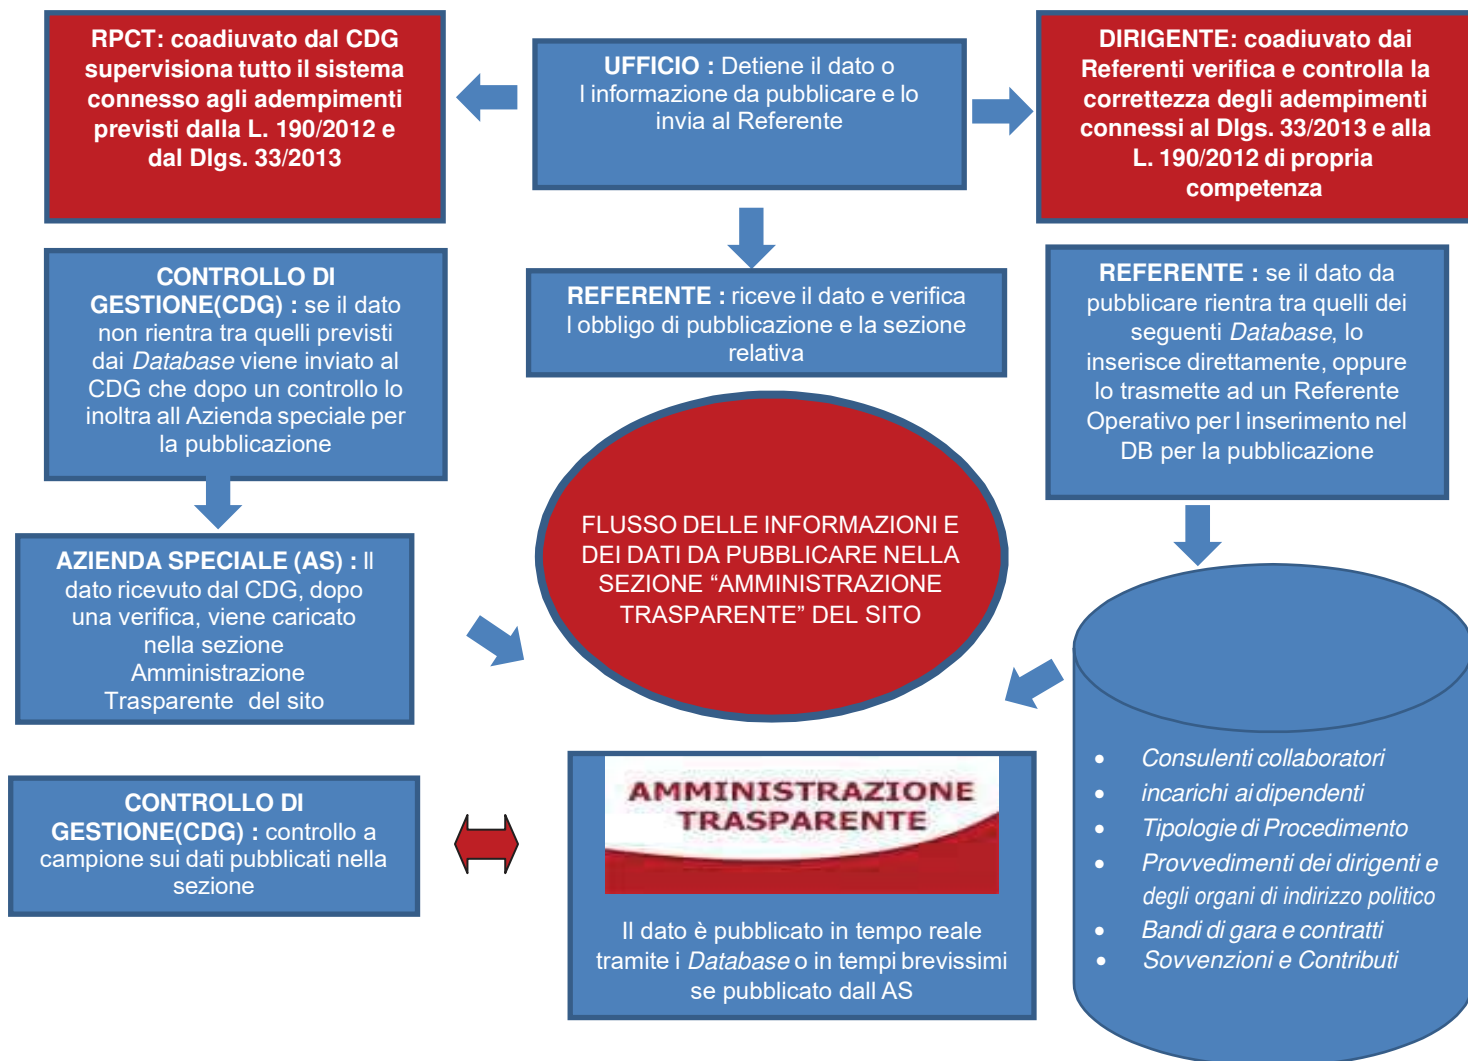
RPCT: coadiuvato dal CDG supervisiona tutto il sistema connesso agli adempimenti previsti dalla L. 190/2012 e dal Dlgs. 33/2013

UFFICIO : Detiene il dato o l informazione da pubblicare e lo invia al Referente

DIRIGENTE: coadiuvato dai Referenti verifica e controlla la correttezza degli adempimenti connessi al Dlgs. 33/2013 e alla L. 190/2012 di propria competenza

CONTROLLO DI GESTIONE(CDG) : se il dato non rientra tra quelli previsti dai *Database* viene inviato al CDG che dopo un controllo lo inoltra all Azienda speciale per la pubblicazione

REFERENTE : riceve il dato e verifica l obbligo di pubblicazione e la sezione relativa

REFERENTE : se il dato da pubblicare rientra tra quelli dei seguenti *Database*, lo inserisce direttamente, oppure lo trasmette ad un Referente Operativo per l inserimento nel DB per la pubblicazione

FLUSSO DELLE INFORMAZIONI E DEI DATI DA PUBBLICARE NELLA SEZIONE “AMMINISTRAZIONE TRASPARENTE” DEL SITO

AZIENDA SPECIALE (AS) : Il dato ricevuto dal CDG, dopo una verifica, viene caricato nella sezione Amministrazione Trasparente del sito

- *Consulenti collaboratori*
- *incarichi ai dipendenti*
- *Tipologie di Procedimento*
- *Provvedimenti dei dirigenti e degli organi di indirizzo politico*
- *Bandi di gara e contratti*
- *Sovvenzioni e Contributi*

CONTROLLO DI GESTIONE(CDG) : controllo a campione sui dati pubblicati nella sezione

AMMINISTRAZIONE TRASPARENTE

Il dato è pubblicato in tempo reale tramite i *Database* o in tempi brevissimi se pubblicato dall AS